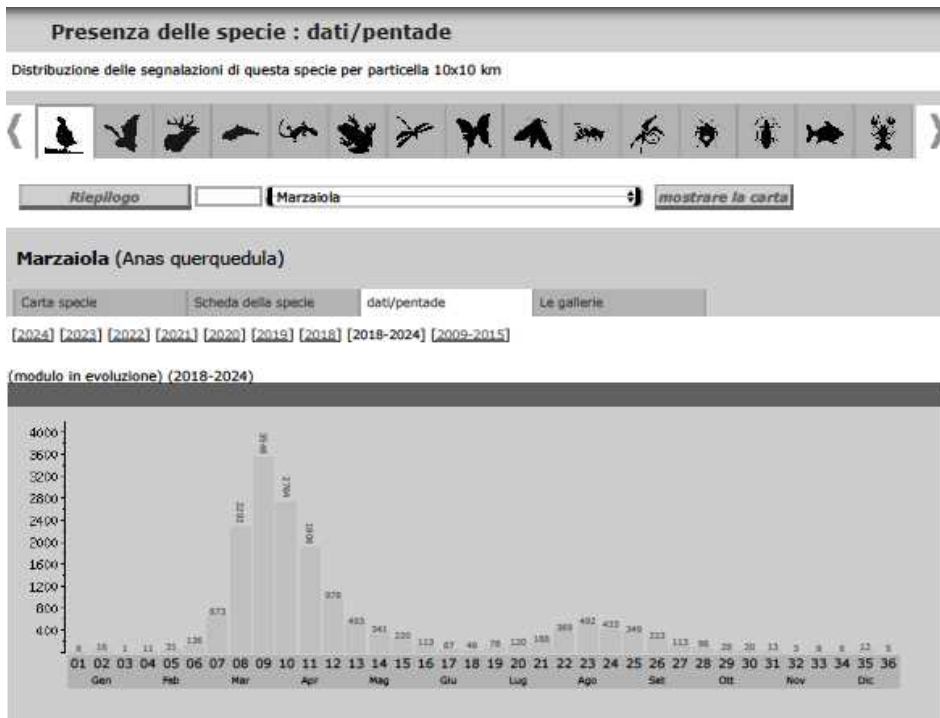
Presenza delle specie : dati/pentade

Distribuzione delle segnalazioni di questa specie per particella 10x10 km

Riepilogo | Marzaiola | mostrare la carta

Marzaiola (Anas querquedula)

Carta specie | Scheda della specie | dati/pentade | Le gallerie

[2024] [2023] [2022] [2021] [2020] [2019] [2018] 2018-2024] [2009-2015]

(modulo in evoluzione) (2018-2024)

4000
3600
3200
2800
2400
2000
1600
1200
800
400

8 16 1 11 31 136 673 2282 3538 2704 1906 970 483 341 220 113 67 46 76 120 165 369 492 433 349 233 113 98 28 20 13 5 6 6 12 5

01 02 03 04 05 06 07 08 09 10 11 12 13 14 15 16 17 18 19 20 21 22 23 24 25 26 27 28 29 30 31 32 33 34 35 36

Gen Feb Mar Apr Mag Giu Lug Ago Set Ott Nov Dic